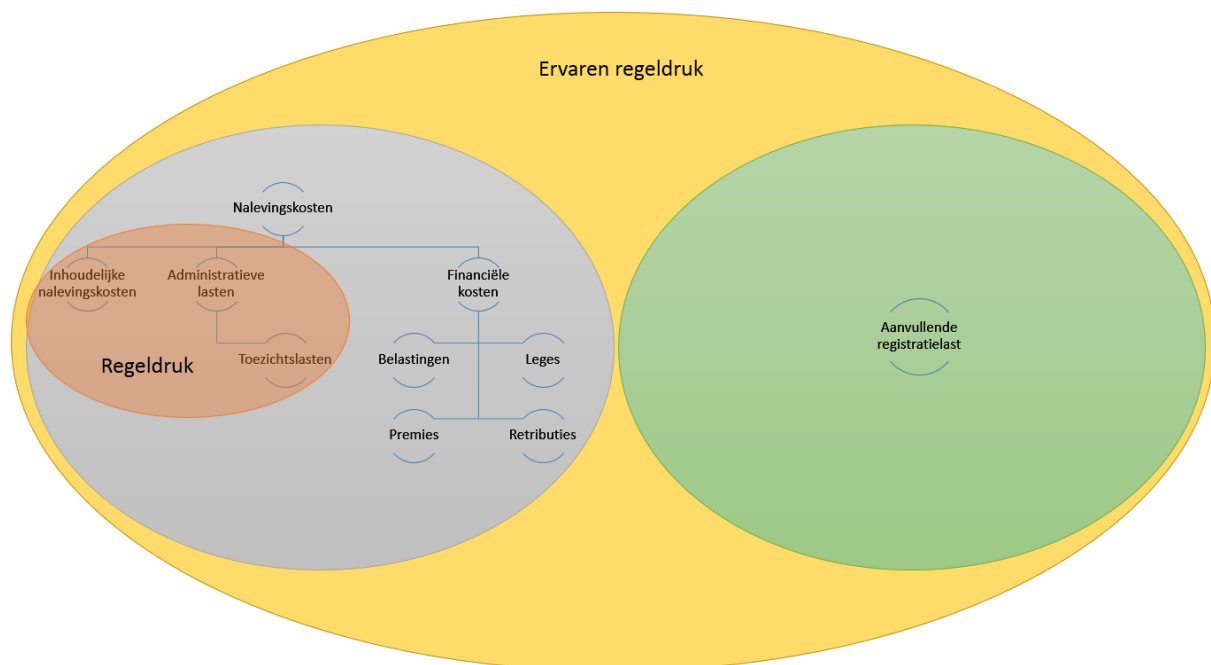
Ervaren regeldruk

Nalevingskosten

Inhoudelijke nalevingskosten

Administratieve lasten

Toezichtslasten

Regeldruk

Financiële kosten

Belastingen

Leges

Premies

Retributies

Aanvullende registratielast